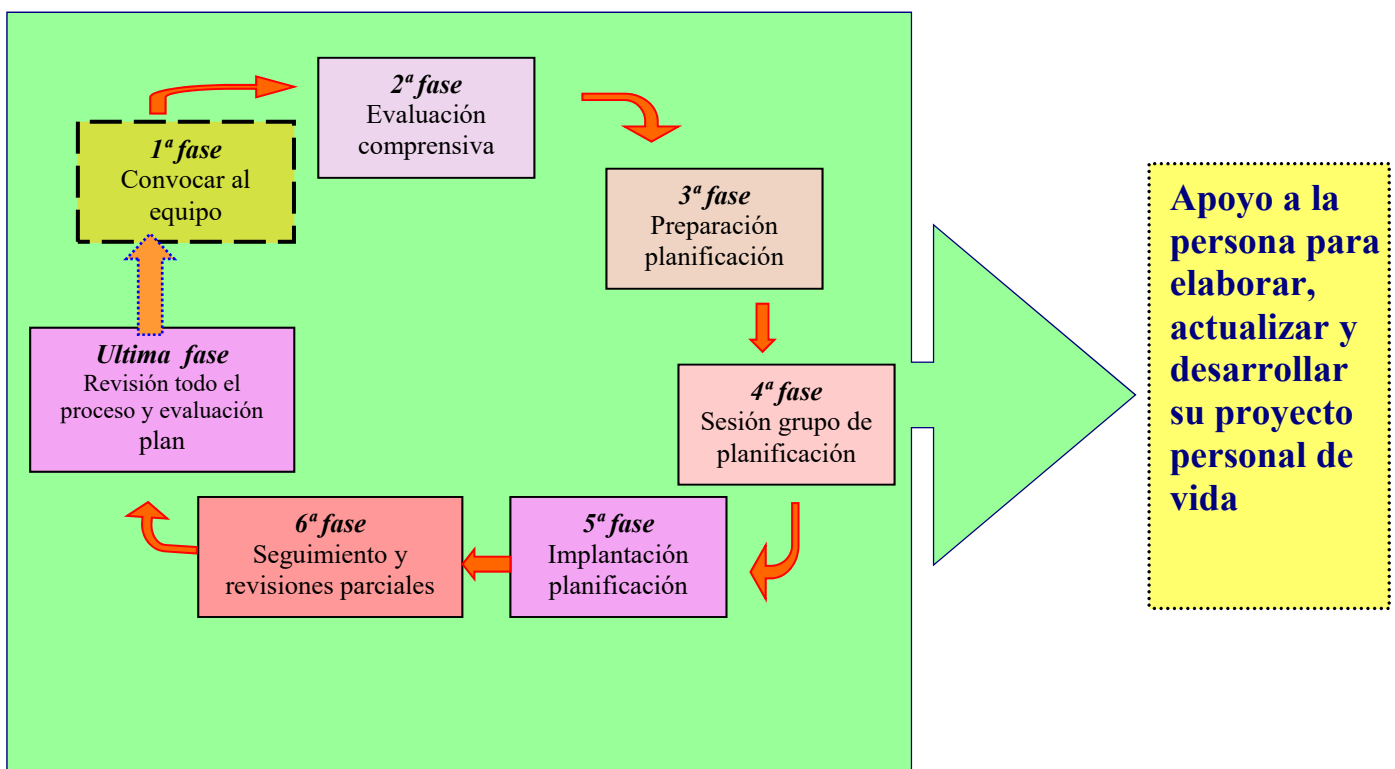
$1^a$ fase
Convocar al equipo

$2^a$ fase
Evaluación comprensiva

$3^a$ fase
Preparación planificación

$4^a$ fase
Sesión grupo de planificación

$5^a$ fase
Implantación planificación

$6^a$ fase
Seguimiento y revisiones parciales

Ultima fase
Revisión todo el proceso y evaluación plan

Apoyo a la persona para elaborar, actualizar y desarrollar su proyecto personal de vida